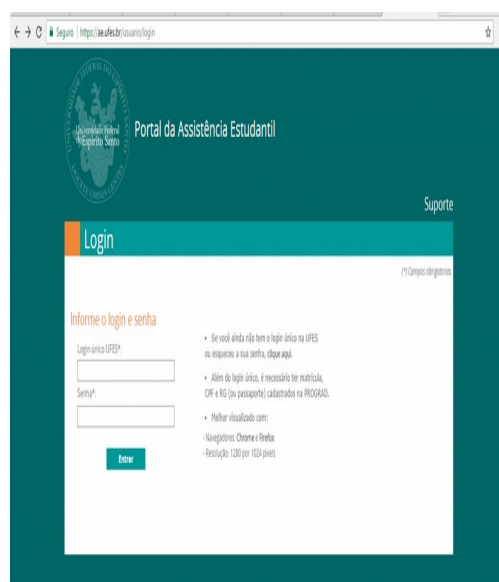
Seguro | https://ae.ufes.br/usuario/login

Universidade Federal do Espírito Santo

Portal da Assistência Estudantil

Suporte

Login

(*) Campos obrigatórios

Informe o login e senha

Login único UFES*:

Senha*:

Entrar

• Se você ainda não tem o login único na UFES ou esqueceu a sua senha, clique aqui.

• Além do login único, é necessário ter matrícula, CPF e RG (ou passaporte) cadastrados na PROGRAD.

• Melhor visualizado com:

- Navegadores: Chrome e Firefox
- Resolução: 1280 por 1024 pixels